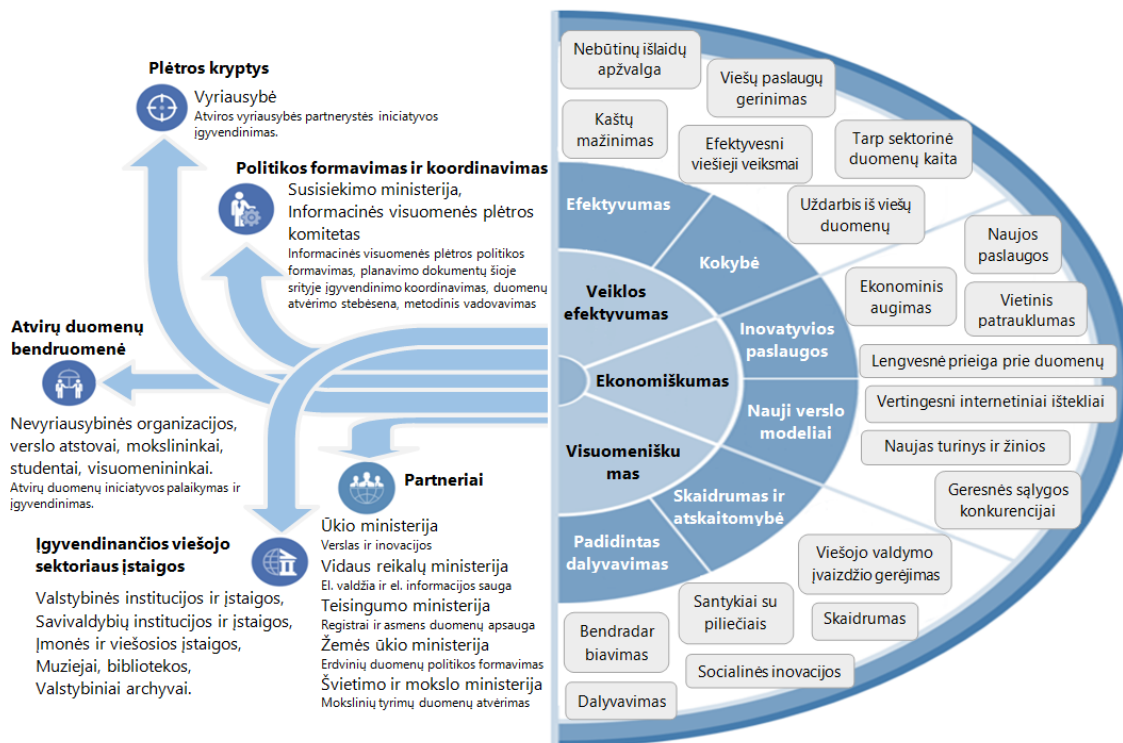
Plėtros kryptys

Vyriausybė
Atviros vyriausybės partnerystės iniciatyvos įgyvendinimas.

Politikos formavimas ir koordinavimas

Susisiekimo ministerija, Informacinės visuomenės plėtros komitetas
Informacinės visuomenės plėtros politikos formavimas, planavimo dokumentų šioje srityje įgyvendinimo koordinavimas, duomenų atvėrimo stebėsena, metodinis vadovavimas

Atvirų duomenų bendruomenė

Nevyriausybinės organizacijos, verslo atstovai, mokslininkai, studentai, visuomenininkai.
Atvirų duomenų iniciatyvos palaikymas ir įgyvendinimas.

Partneriai

Ūkio ministerija
Verslas ir inovacijos
Vidaus reikalų ministerija
El. valdžia ir el. informacijos sauga
Teisingumo ministerija
Registrai ir asmens duomenų apsauga
Žemės ūkio ministerija
Erdvinių duomenų politikos formavimas
Švietimo ir mokslo ministerija
Mokslinių tyrimų duomenų atvėrimas

Įgyvendinančios viešojo sektoriaus įstaigos

Valstybinės institucijos ir įstaigos, Savivaldybių institucijos ir įstaigos, Įmonės ir viešosios įstaigos, Muziejai, bibliotekos, Valstybiniai archyvai.

Nebūtinų išlaidų apžvalga
Viešų paslaugų gerinimas
Kaštų mažinimas
Efektyvesni viešieji veiksmai
Tarp sektorinė duomenų kaita
Uždarbis iš viešų duomenų
Naujos paslaugos
Ekonominis augimas
Vietinis patrauklumas
Lengvesnė prieiga prie duomenų
Vertingesni internetiniai ištekliai
Naujas turinys ir žinios
Geresnės sąlygos konkurencijai
Viešojo valdymo įvaizdžio gerėjimas
Santykiai su piliečiais
Skaidrumas
Bendradarbiavimas
Socialinės inovacijos
Dalyvavimas

Efektyvumas
Kokybė
Veiklos efektyvumas
Inovatyvios paslaugos
Ekonomiškumas
Nauji verslo modeliai
Visuomeniškumas
Skaidrumas ir atskaitomybė
Padidintas dalyvavimas